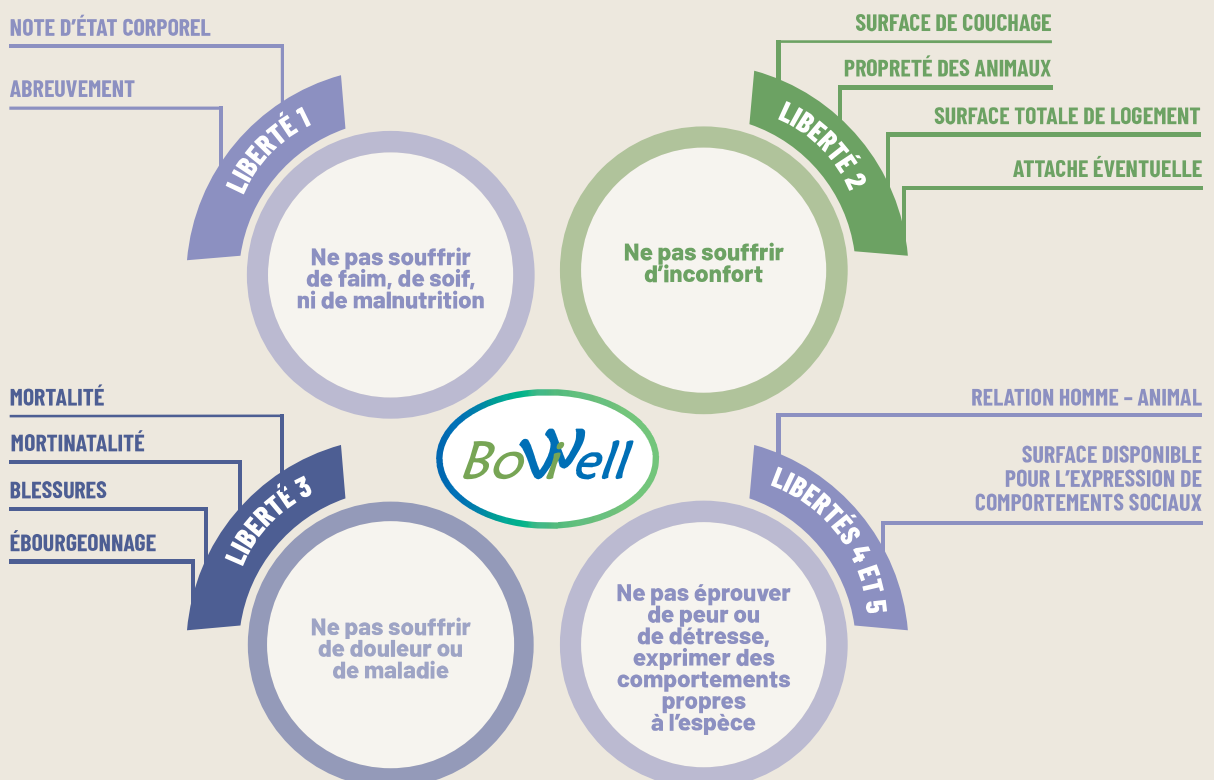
NOTE D'ÉTAT CORPOREL

ABREUVEMENT

LIBERTÉ 1

Ne pas souffrir de faim, de soif, ni de malnutrition

SURFACE DE COUCHAGE

PROPRETÉ DES ANIMAUX

SURFACE TOTALE DE LOGEMENT

ATTACHE ÉVENTUELLE

LIBERTÉ 2

Ne pas souffrir d'inconfort

BoViWell

MORTALITÉ

MORTINATALITÉ

BLESSURES

ÉBOURGEONNAGE

LIBERTÉ 3

Ne pas souffrir de douleur ou de maladie

RELATION HOMME - ANIMAL

SURFACE DISPONIBLE POUR L'EXPRESSION DE COMPORTEMENTS SOCIAUX

LIBERTÉS 4 ET 5

Ne pas éprouver de peur ou de détresse, exprimer des comportements propres à l'espèce